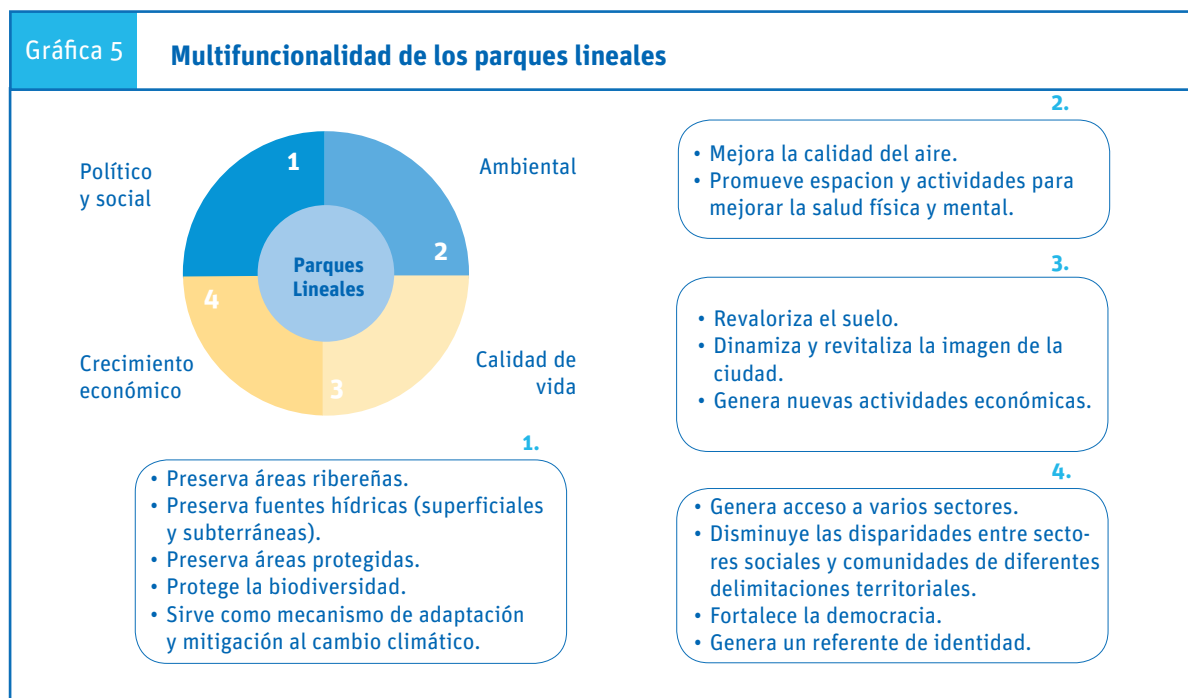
Gráfica 5

Multifuncionalidad de los parques lineales

Político y social

1

Ambiental

Parques Lineales

2

4

Crecimiento económico

3

Calidad de vida

1.

• Preserva áreas ribereñas.
• Preserva fuentes hídricas (superficiales y subterráneas).
• Preserva áreas protegidas.
• Protege la biodiversidad.
• Sirve como mecanismo de adaptación y mitigación al cambio climático.

2.

• Mejora la calidad del aire.
• Promueve espacion y actividades para mejorar la salud física y mental.

3.

• Revaloriza el suelo.
• Dinamiza y revitaliza la imagen de la ciudad.
• Genera nuevas actividades económicas.

4.

• Genera acceso a varios sectores.
• Disminuye las disparidades entre sectores sociales y comunidades de diferentes delimitaciones territoriales.
• Fortalece la democracia.
• Genera un referente de identidad.